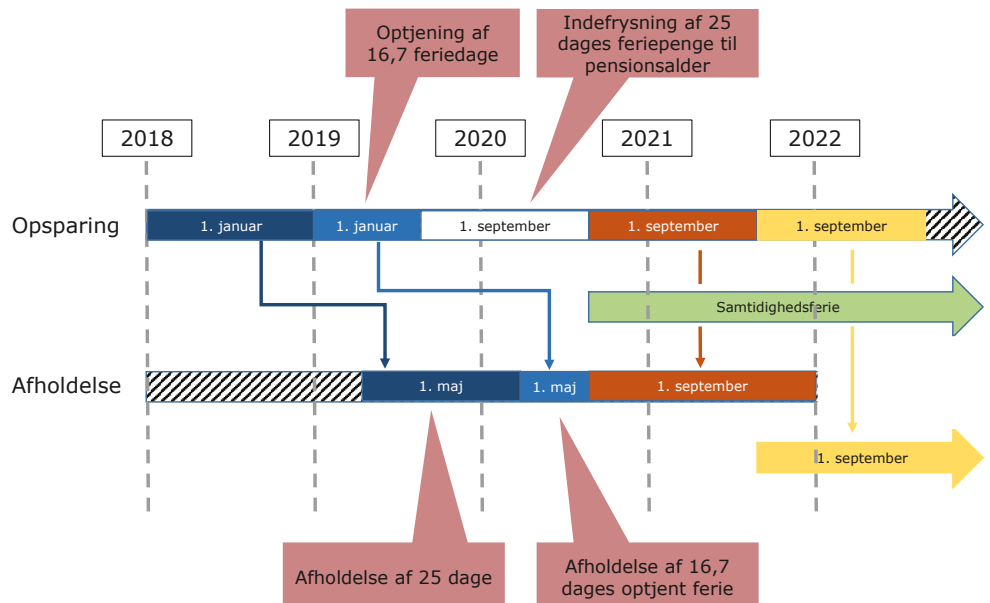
Optjening af 16,7 feriedage

Indefrysning af 25 dages feriepenge til pensionsalder

2018

2019

2020

2021

2022

Opsparing

1. januar

1. januar

1. september

1. september

1. september

Samtidighedsferie

Afholdelse

1. maj

1. maj

1. september

1. september

Afholdelse af 25 dage

Afholdelse af 16,7 dages optjent ferie